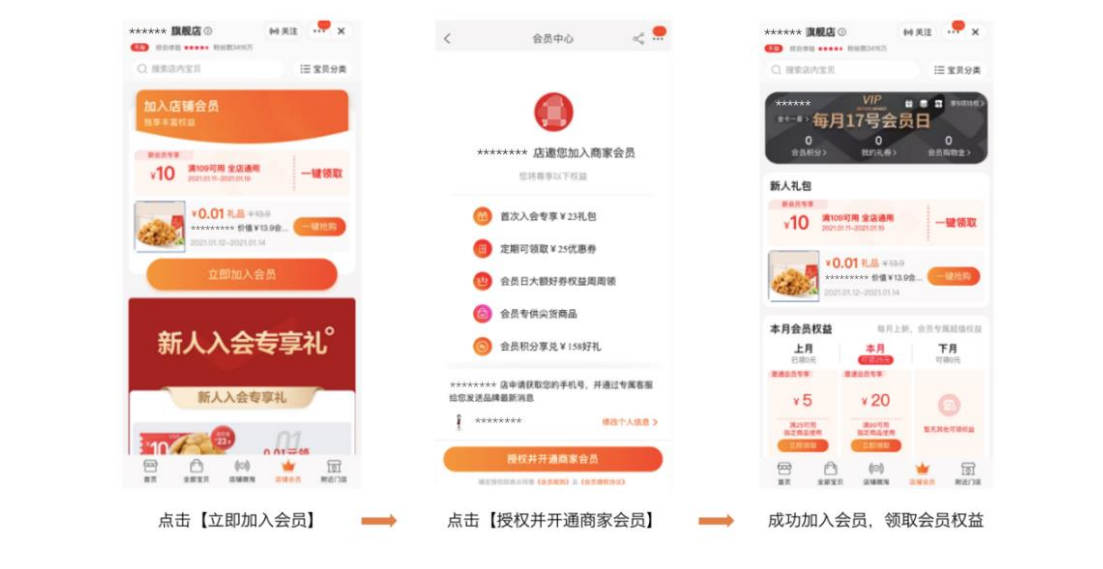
****** 旗舰店
关注
加入店铺会员
独享丰富权益
新会员专享
¥10 满109可用 全店通用
2021.01.11-2021.01.19
一键领取
¥0.01 礼品 ¥13.9
********* 价值¥13.9会...
2021.01.12-2021.01.14
一键抢购
立即加入会员
新人入会专享礼
新人入会专享礼
首页
全部宝贝
店铺微淘
店铺会员
附近门店

会员中心
******** 店邀您加入商家会员
您将尊享以下权益
首次入会专享¥23礼包
定期可领取¥25优惠券
会员日大额好券权益周周领
会员专供尖货商品
会员积分享兑¥158好礼
******** 店申请获取您的手机号，并通过专属客服给您发送品牌最新消息
********
修改个人信息 >
授权并开通商家会员

****** 旗舰店
关注
VIP
每月17号会员日
0 会员积分 >
0 我的礼券 >
0 会员购物金 >
新人礼包
新会员专享
¥10 满109可用 全店通用
2021.01.11-2021.01.19
一键领取
¥0.01 礼品 ¥13.9
********* 价值¥13.9会...
2021.01.12-2021.01.14
一键抢购
本月会员权益
每月上新，会员专享超值权益
上月
本月
下月
¥5
¥20
首页
全部宝贝
店铺微淘
店铺会员
附近门店

点击【立即加入会员】
点击【授权并开通商家会员】
成功加入会员，领取会员权益